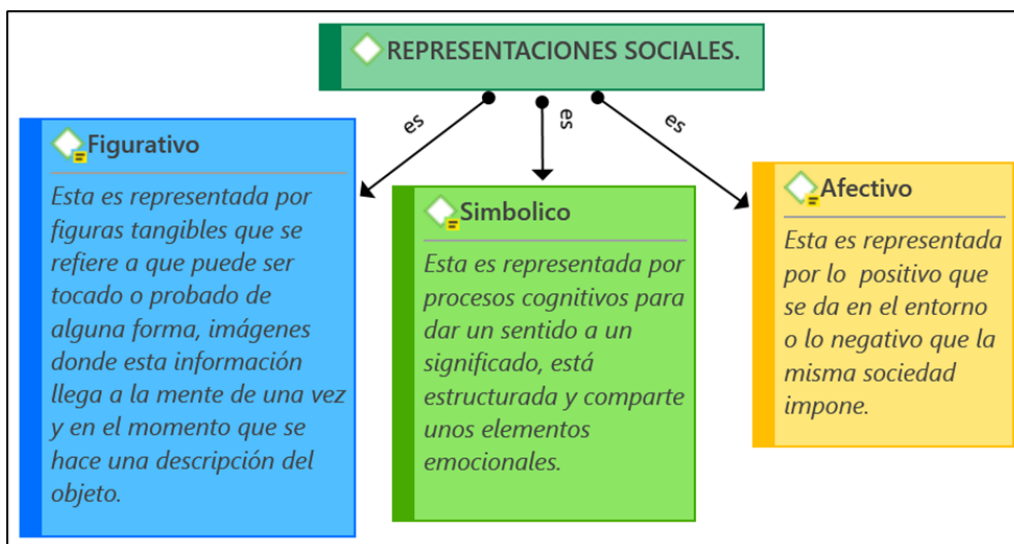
REPRESENTACIONES SOCIALES.

es

es

es

Figurativo

Esta es representada por figuras tangibles que se refiere a que puede ser tocado o probado de alguna forma, imágenes donde esta información llega a la mente de una vez y en el momento que se hace una descripción del objeto.

Simbolico

Esta es representada por procesos cognitivos para dar un sentido a un significado, está estructurada y comparte unos elementos emocionales.

Afectivo

Esta es representada por lo positivo que se da en el entorno o lo negativo que la misma sociedad impone.